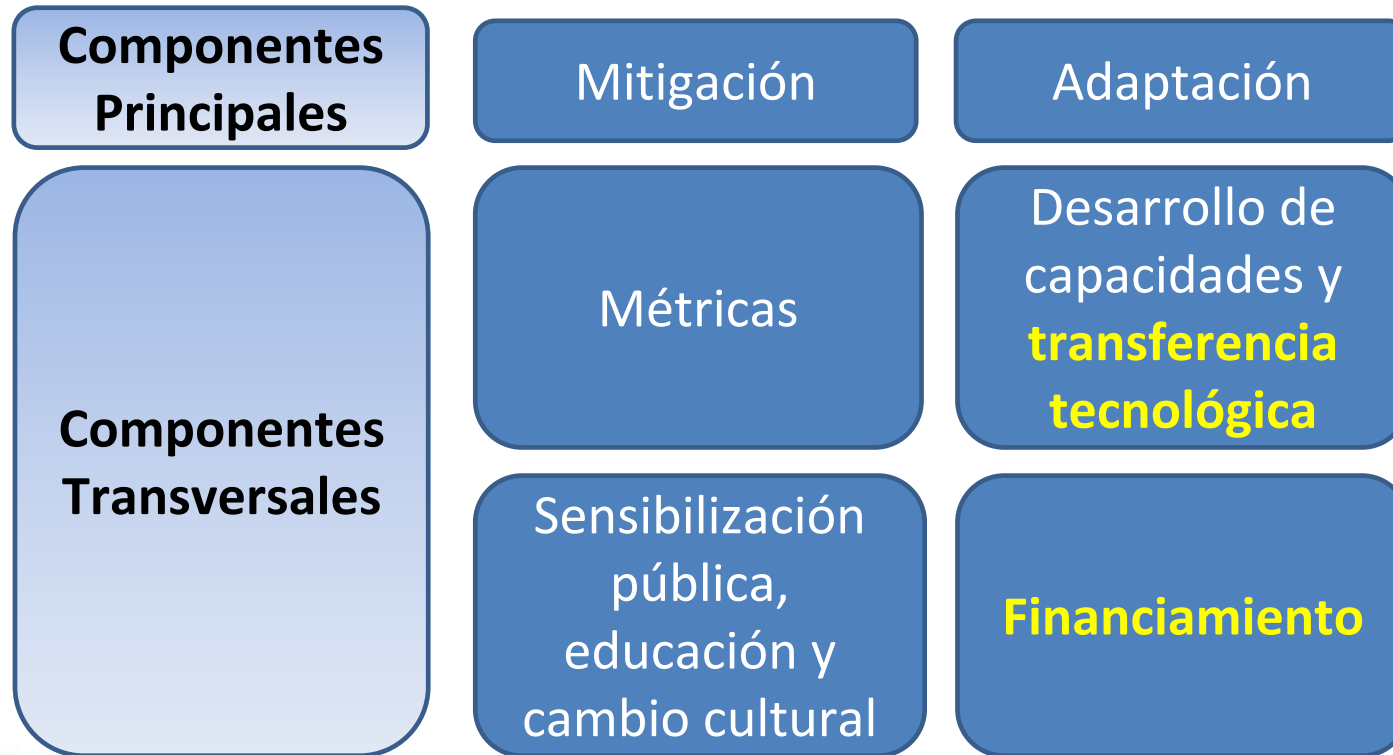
Componentes Principales

Mitigación

Adaptación

Componentes Transversales

Métricas

Desarrollo de capacidades y transferencia tecnológica

Sensibilización pública, educación y cambio cultural

Financiamiento